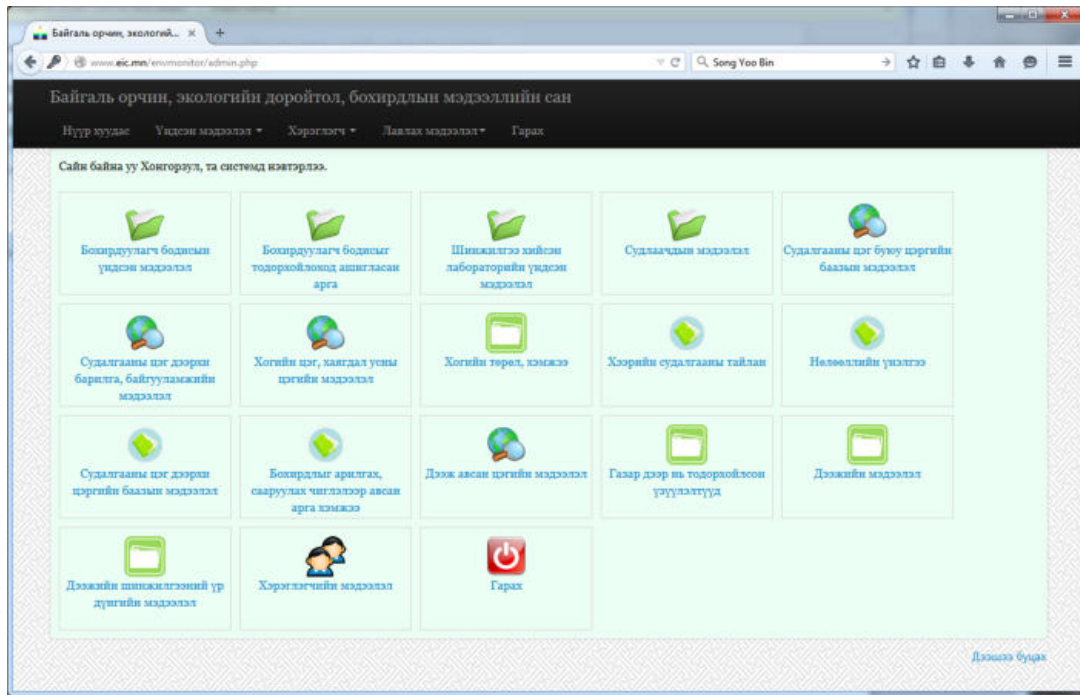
Байгаль орчин, экологий... ×

www.eic.mn/envmonitor/admin.php

Song Yoo Bin

Байгаль орчин, экологийн доройтол, бохирдлын мэдээллийн сан

Нүүр хуудас Үндсэн мэдээлэл ▾ Хэрэглэгч ▾ Лавлах мэдээлэл ▾ Гарах

Сайн байна уу Хонгорзул, та системд нэвтэрлээ.

Бохирдуулагч бодисын үндсэн мэдээлэл

Бохирдуулагч бодисыг тодорхойлоход ашигласан арга

Шинжилгээ хийсэн лабораторийн үндсэн мэдээлэл

Судлаачдын мэдээлэл

Судалгааны цэг буюу цэргийн баазын мэдээлэл

Судалгааны цэг дээрхи барилга, байгууламжийн мэдээлэл

Хогийн цэг, хаягдал усны цэгийн мэдээлэл

Хогийн төрөл, хэмжээ

Хээрийн судалгааны тайлан

Нөлөөллийн үнэлгээ

Судалгааны цэг дээрхи цэргийн баазын мэдээлэл

Бохирдлыг арилгах, сааруулах чиглэлээр авсан арга хэмжээ

Дээж авсан цэгийн мэдээлэл

Газар дээр нь тодорхойлсон үзүүлэлтүүд

Дээжийн мэдээлэл

Дээжийн шинжилгээний үр дүнгийн мэдээлэл

Хэрэглэгчийн мэдээлэл

Гарах

Дээшээ буцах